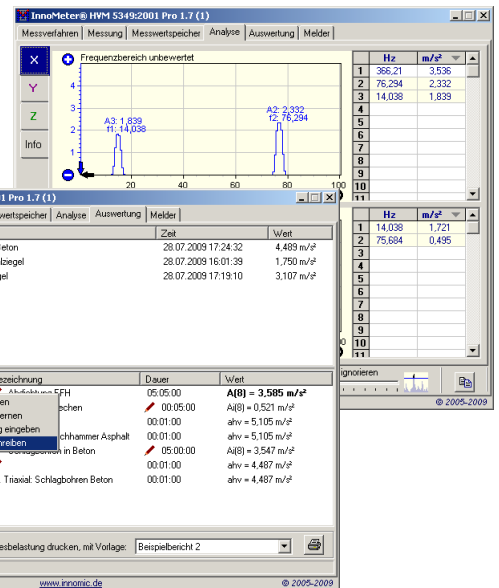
InnoMeter® HVM 5349:2001 Pro 1.7 (1)

Messverfahren | Messung | Messwertspeicher | Analyse | Auswertung | Melder

X
Y
Z
Info

Frequenzbereich unbewertet

4
3
2
1
0

A3: 1,839
f1: 14,038

A2: 2,332
f2: 76,294

20
40
60
80
100

| | Hz | m/s² |
|---|---|---|
| 1 | 366,21 | 3,536 |
| 2 | 76,294 | 2,332 |
| 3 | 14,038 | 1,839 |
| 4 | | |
| 5 | | |
| 6 | | |
| 7 | | |
| 8 | | |
| 9 | | |
| 10 | | |

| | Hz | m/s² |
|---|---|---|
| 1 | 14,038 | 1,721 |
| 2 | 75,684 | 0,495 |
| 3 | | |
| 4 | | |
| 5 | | |
| 6 | | |
| 7 | | |
| 8 | | |
| 9 | | |
| 10 | | |

ignorieren

© 2005-2009

1 Pro 1.7 (1)

wertspeicher | Analyse | Auswertung | Melder

| | Zeit | Wert |
|---|---|---|
| Beton | 28.07.2009 17:24:32 | 4,489 m/s² |
| lziegel | 28.07.2009 16:01:39 | 1,750 m/s² |
| egel | 28.07.2009 17:19:10 | 3,107 m/s² |

| ezeichnung | Dauer | Wert |
|---|---|---|
| Abdichtung EFH | 05:05:00 | A(8) = 3,585 m/s² |
| echen | 00:05:00 | Ai(8) = 0,521 m/s² |
| | 00:01:00 | ahv = 5,105 m/s² |
| chhammer Asphalt | 00:01:00 | ahv = 5,105 m/s² |
| Schlagbohren in Beton | 05:00:00 | Ai(8) = 3,547 m/s² |
| | 00:01:00 | ahv = 4,487 m/s² |
| Triaxial: Schlagbohren Beton | 00:01:00 | ahv = 4,487 m/s² |

en
ernen
g eingeben
reiben

esbelastung drucken, mit Vorlage: Beispielbericht 2

www.innomic.de
© 2005-2009